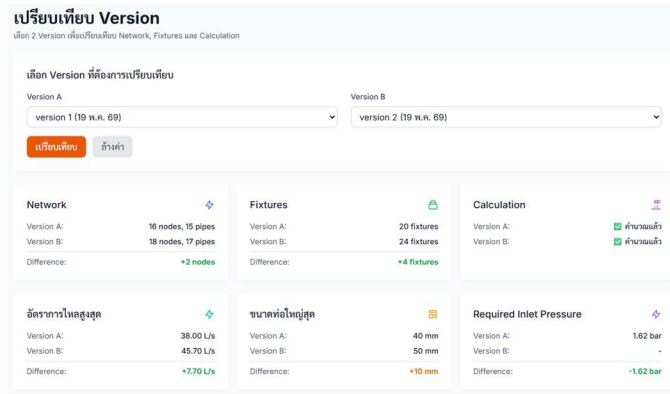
เปรียบเทียบ Version

เลือก 2 Version เพื่อเปรียบเทียบ Network, Fixtures และ Calculation

เลือก Version ที่ต้องการเปรียบเทียบ

Version A

version 1 (19 พ.ค. 69)

Version B

version 2 (19 พ.ค. 69)

เปรียบเทียบ

ล้างค่า

Network

Version A: 16 nodes, 15 pipes

Version B: 18 nodes, 17 pipes

Difference: +2 nodes

Fixtures

Version A: 20 fixtures

Version B: 24 fixtures

Difference: +4 fixtures

Calculation

Version A: คำนวณแล้ว

Version B: คำนวณแล้ว

อัตราการไหลสูงสุด

Version A: 38.00 L/s

Version B: 45.70 L/s

Difference: +7.70 L/s

ขนาดท่อใหญ่สุด

Version A: 40 mm

Version B: 50 mm

Difference: +10 mm

Required Inlet Pressure

Version A: 1.62 bar

Version B: -

Difference: -1.62 bar